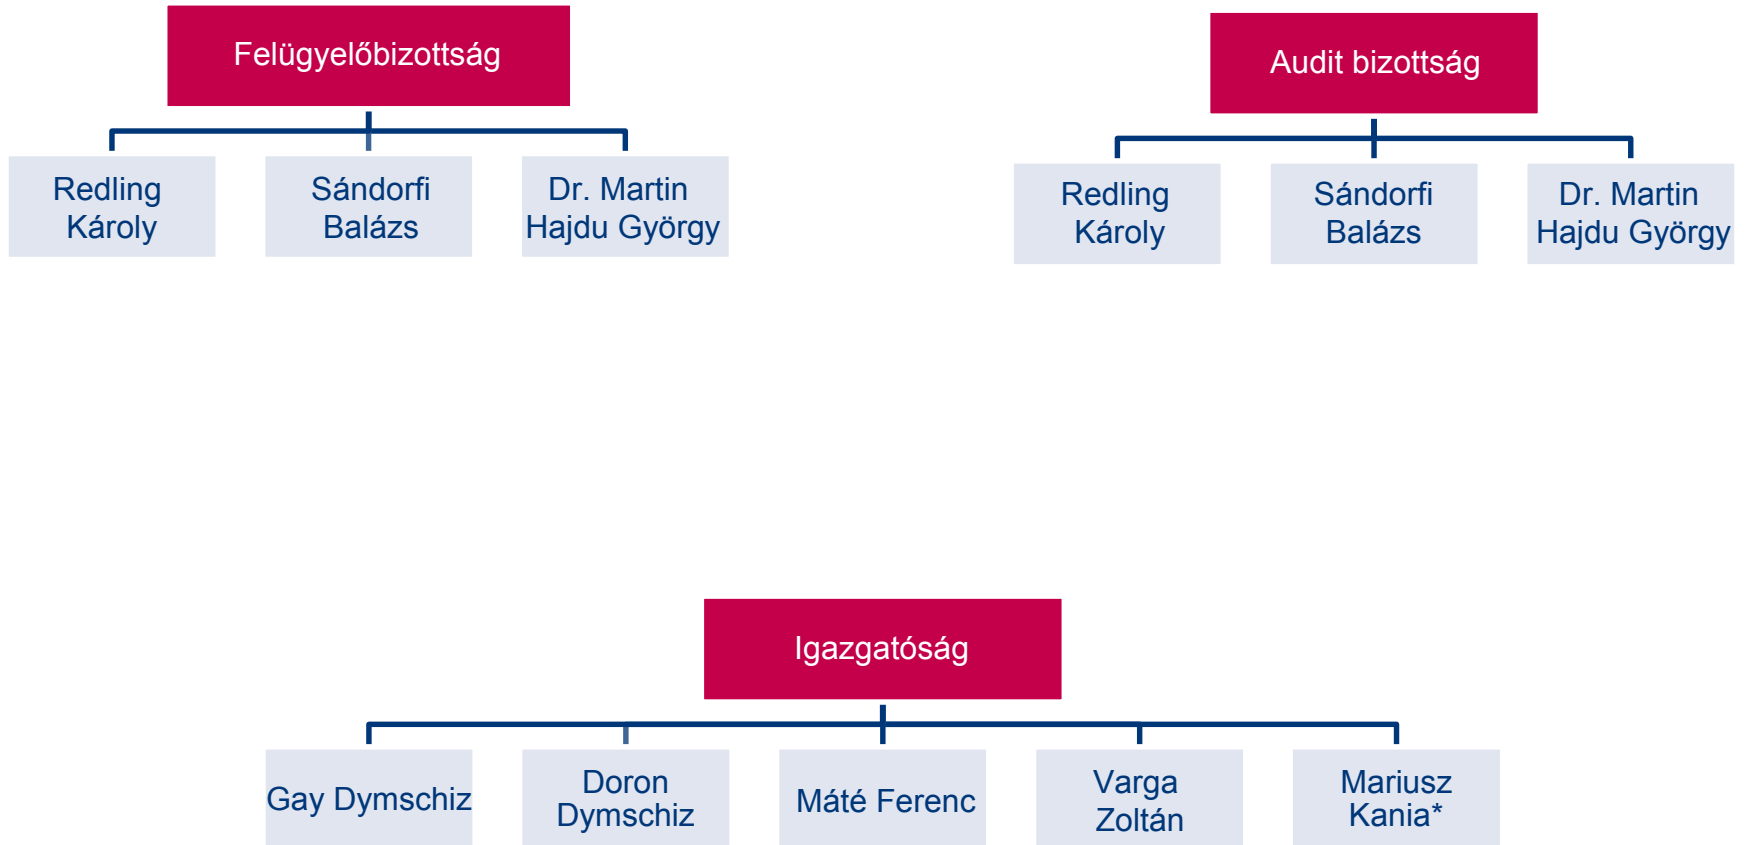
Felügyelőbizottság

Redling Károly

Sándorfi Balázs

Dr. Martin Hajdu György

Audit bizottság

Redling Károly

Sándorfi Balázs

Dr. Martin Hajdu György

Igazgatóság

Gay Dymschiz

Doron Dymschiz

Máté Ferenc

Varga Zoltán

Mariusz Kania*